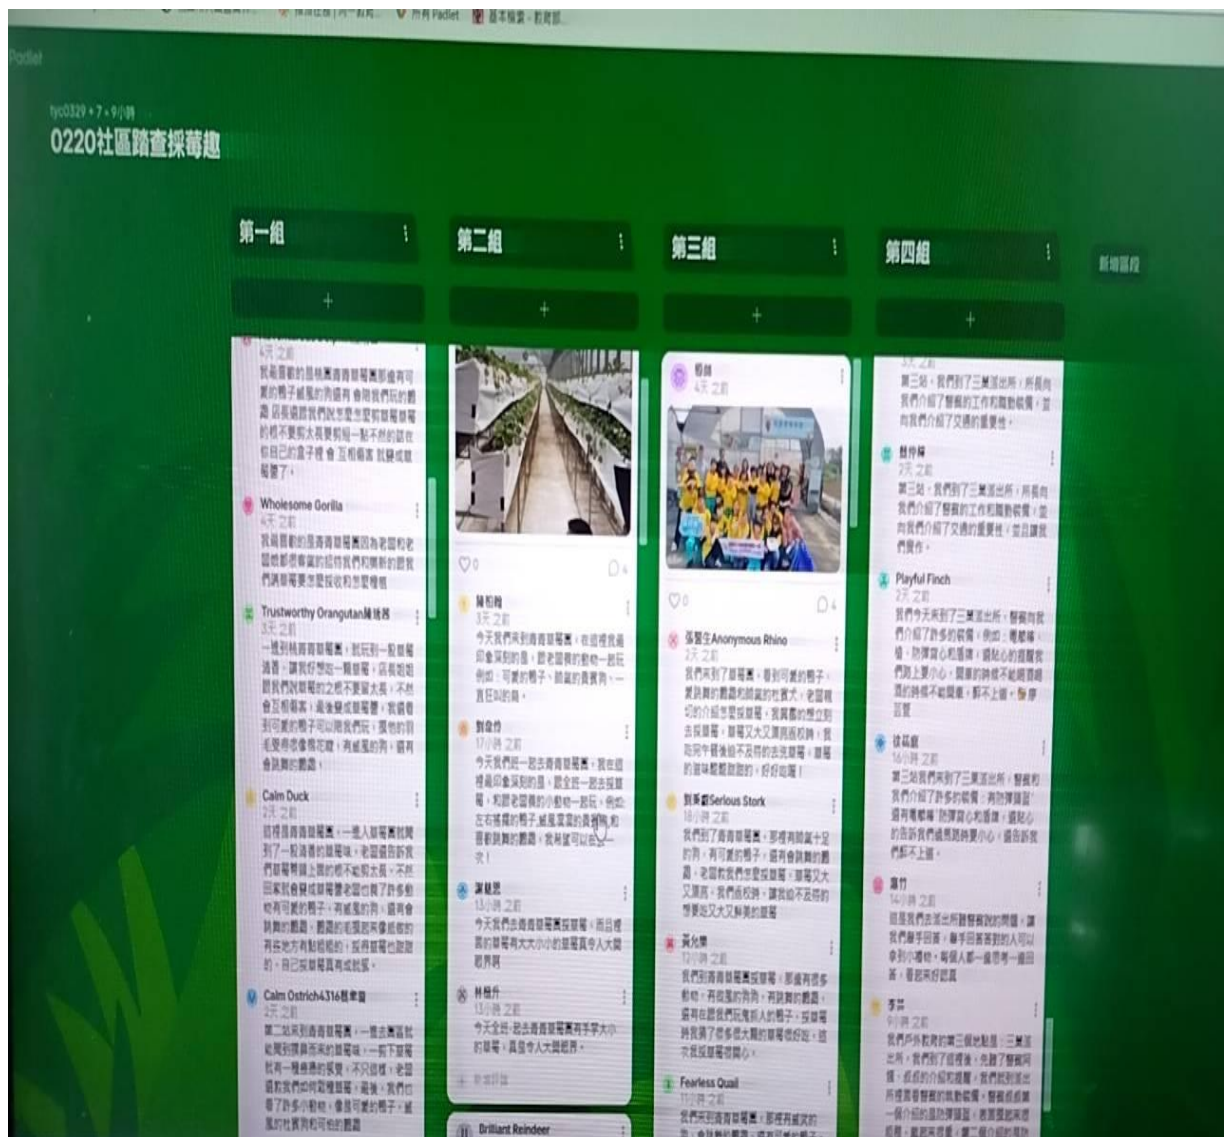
Padlet

tyc0329 • 7 • 9小時

0220社區踏查採莓趣

第一組

+

4天之前

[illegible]

Wholesome Gorilla

4天之前

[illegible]

Trustworthy Orangutan

3天之前

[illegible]

Calm Duck

2天之前

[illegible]

Calm Ostrich4316

2天之前

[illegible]

第二組

+

♡0

陳柏翰

3天之前

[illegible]

劉俊伶

17小時之前

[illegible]

謝韻恩

13小時之前

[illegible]

林榕升

13小時之前

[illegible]

Brilliant Reindeer

第三組

+

4天之前

♡0

Anonymous Rhino

3天之前

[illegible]

Serious Stork

18小時之前

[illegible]

黃允樂

12小時之前

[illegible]

Fearless Quail

11小時之前

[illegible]

第四組

+

第三站，我們到了三星派出所，所長向我們介紹了警察的工作和勤務裝備，並向我們介紹了交通的重要性。

2天之前

第三站，我們到了三星派出所，所長向我們介紹了警察的工作和勤務裝備，並向我們介紹了交通的重要性，並且讓我們操作。

Playful Finch

2天之前

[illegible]

16小時之前

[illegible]

14小時之前

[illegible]

9小時之前

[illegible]

新增區段